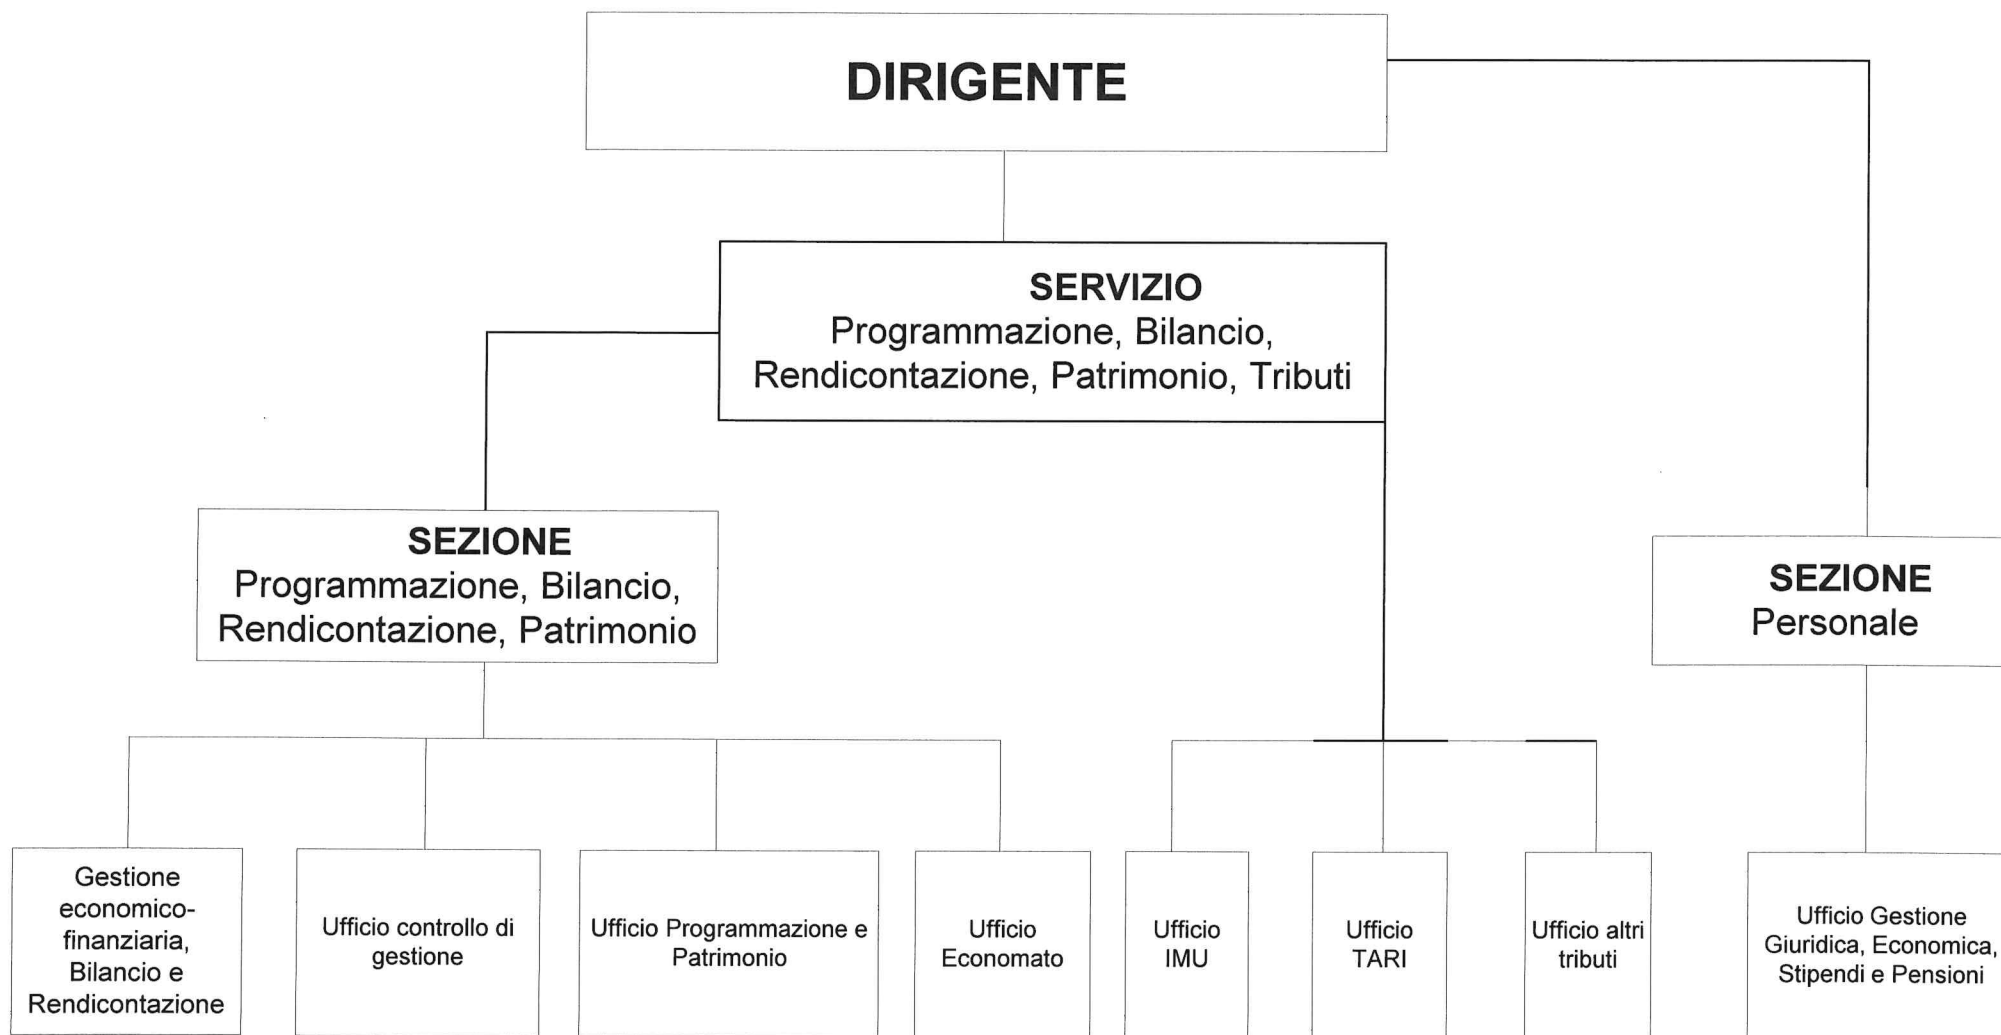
DIRIGENTE

SERVIZIO
Programmazione, Bilancio, Rendicontazione, Patrimonio, Tributi

SEZIONE
Programmazione, Bilancio, Rendicontazione, Patrimonio

SEZIONE
Personale

Gestione economico-finanziaria, Bilancio e Rendicontazione

Ufficio controllo di gestione

Ufficio Programmazione e Patrimonio

Ufficio Economato

Ufficio IMU

Ufficio TARI

Ufficio altri tributi

Ufficio Gestione Giuridica, Economica, Stipendi e Pensioni